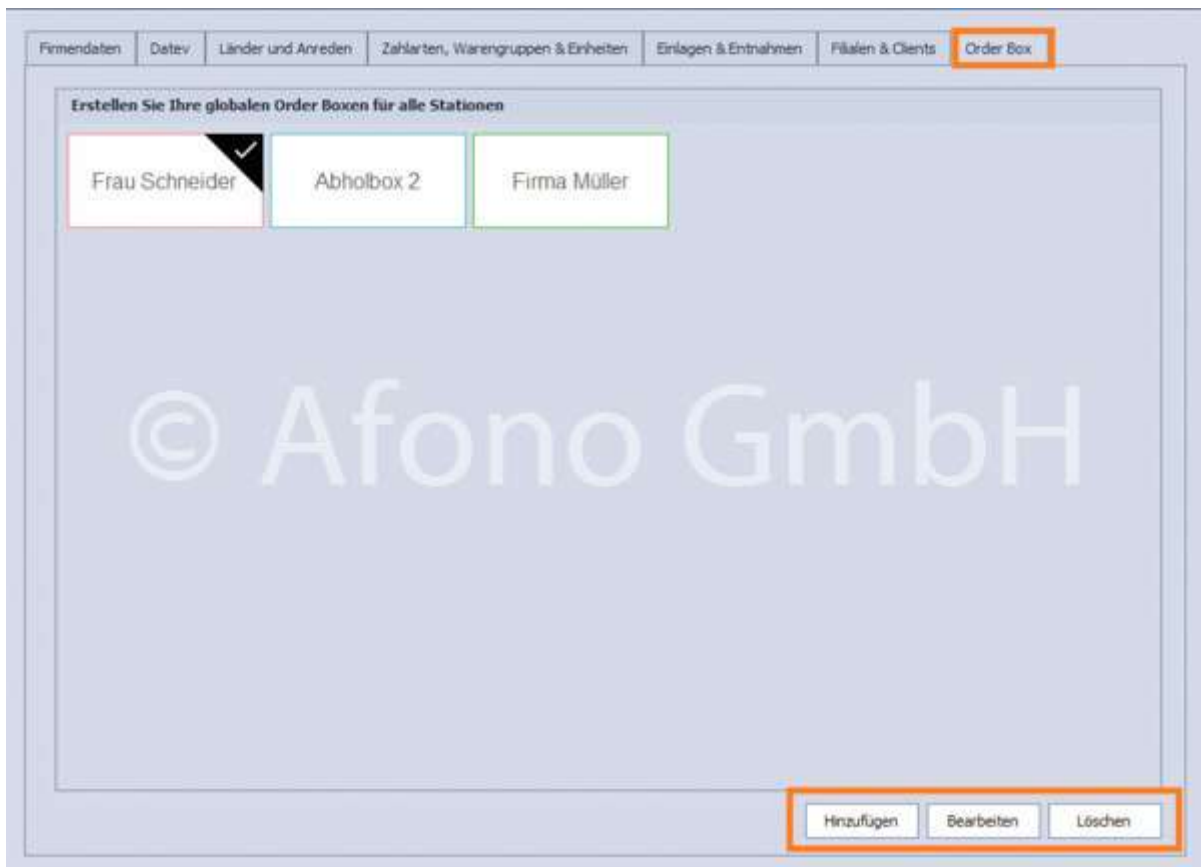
Firmendaten | Datev | Länder und Anreden | Zahlarten, Warengruppen & Einheiten | Einlagen & Entnahmen | Filialen & Clients | Order Box

Erstellen Sie Ihre globalen Order Boxen für alle Stationen

Frau Schneider

Abholbox 2

Firma Müller

© Afono GmbH

Hinzufügen

Bearbeiten

Löschen